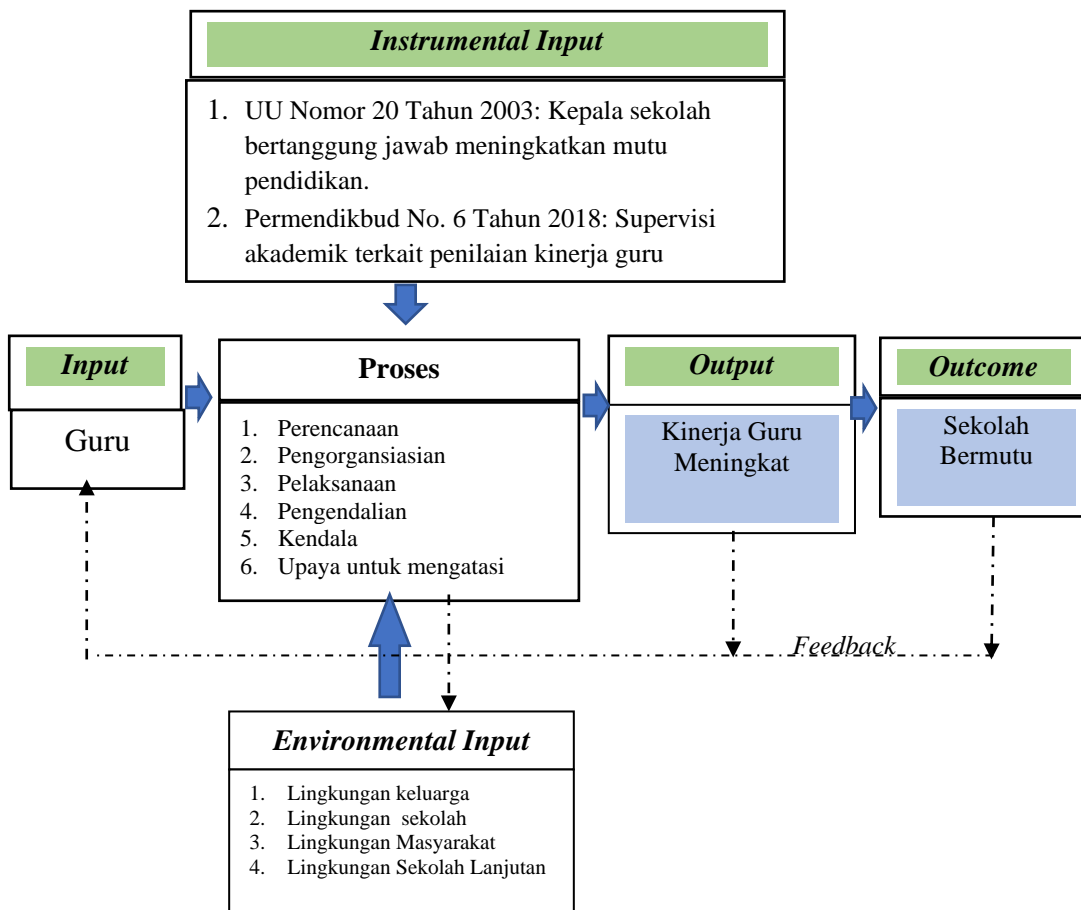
Instrumental Input

1. UU Nomor 20 Tahun 2003: Kepala sekolah bertanggung jawab meningkatkan mutu pendidikan.
2. Permendikbud No. 6 Tahun 2018: Supervisi akademik terkait penilaian kinerja guru

Input

Guru

Proses

1. Perencanaan
2. Pengorgansiasian
3. Pelaksanaan
4. Pengendalian
5. Kendala
6. Upaya untuk mengatasi

Output

Kinerja Guru Meningkat

Outcome

Sekolah Bermutu

Feedback

Environmental Input

1. Lingkungan keluarga
2. Lingkungan sekolah
3. Lingkungan Masyarakat
4. Lingkungan Sekolah Lanjutan